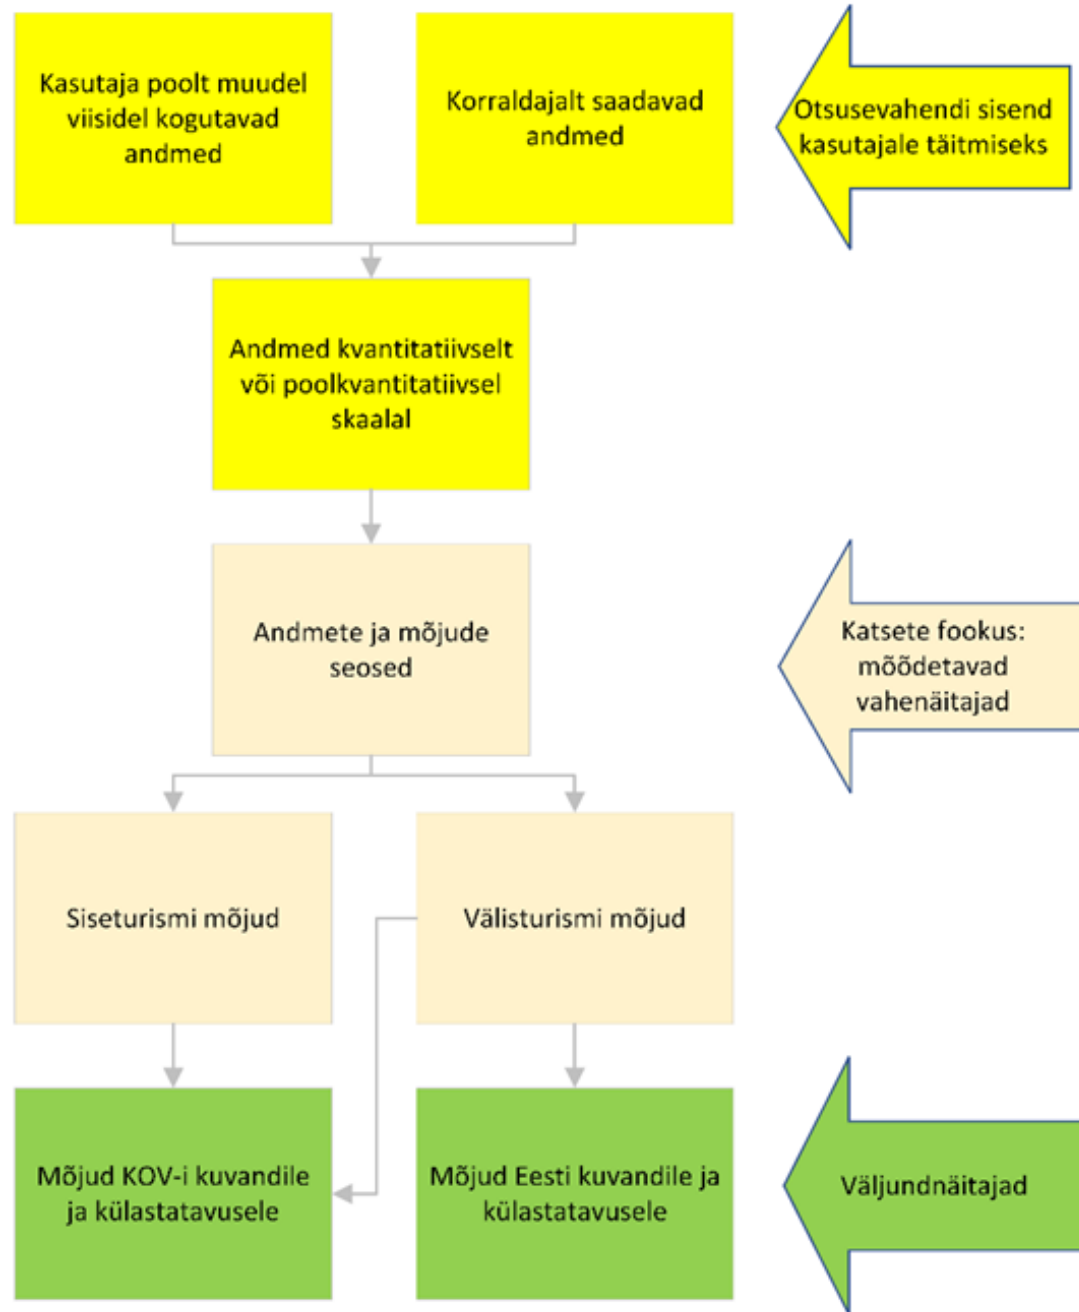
Kasutaja poolt muudel viisidel kogutavad andmed

Korraldajalt saadavad andmed

Otsusevahendi sisend kasutajale täitmiseks

Andmed kvantitatiivselt või poolkvantitatiivsel skaalal

Andmete ja mõjude seosed

Katsete fookus: mõõdetavad vahenäitajad

Siseturismi mõjud

Välisturismi mõjud

Mõjud KOV-i kuvandile ja külastatavusele

Mõjud Eesti kuvandile ja külastatavusele

Väljundnäitajad